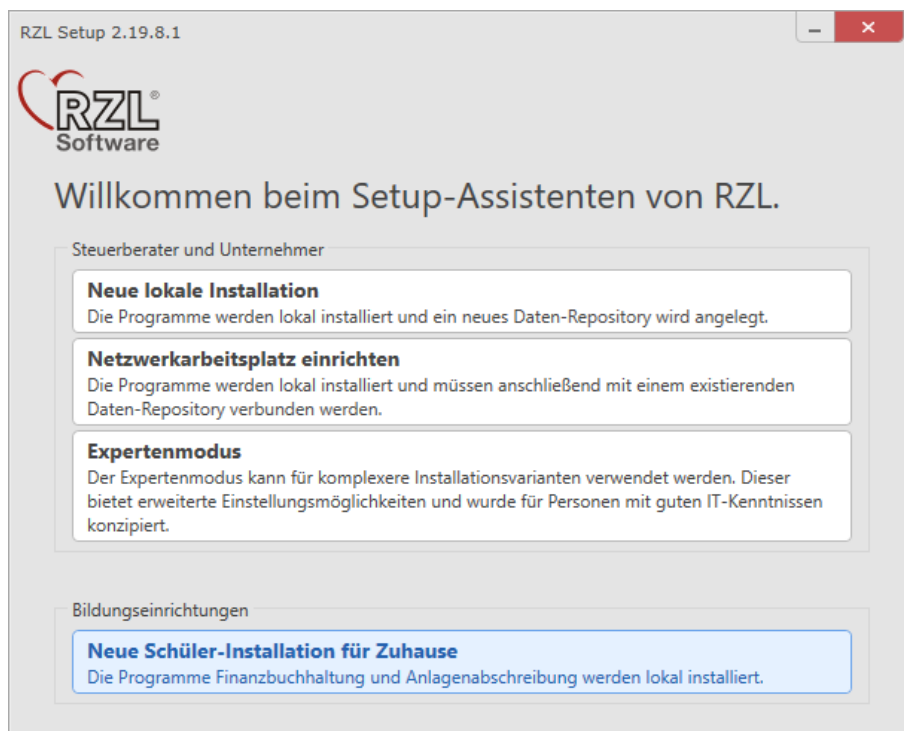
RZL Setup 2.19.8.1

RZL®
Software

Willkommen beim Setup-Assistenten von RZL.

Steuerberater und Unternehmer

Neue lokale Installation
Die Programme werden lokal installiert und ein neues Daten-Repository wird angelegt.

Netzwerkarbeitsplatz einrichten
Die Programme werden lokal installiert und müssen anschließend mit einem existierenden Daten-Repository verbunden werden.

Expertenmodus
Der Expertenmodus kann für komplexere Installationsvarianten verwendet werden. Dieser bietet erweiterte Einstellungsmöglichkeiten und wurde für Personen mit guten IT-Kenntnissen konzipiert.

Bildungseinrichtungen

Neue Schüler-Installation für Zuhause
Die Programme Finanzbuchhaltung und Anlagenabschreibung werden lokal installiert.